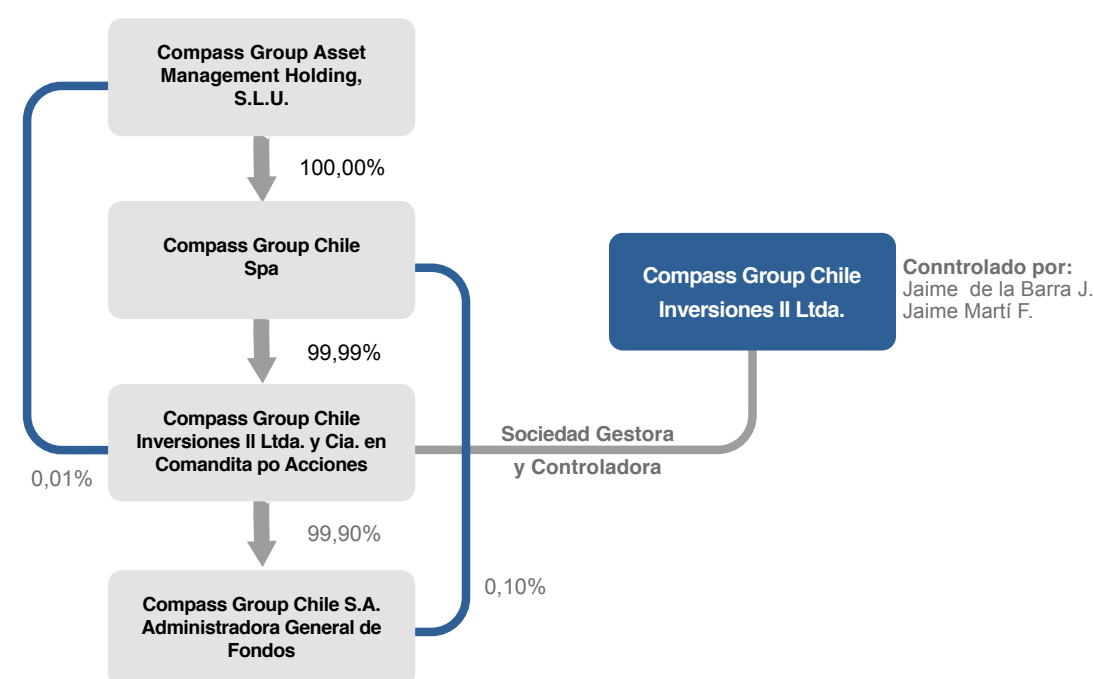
Compass Group Asset Management Holding, S.L.U.

100,00%

Compass Group Chile Spa

99,99%

Compass Group Chile Inversiones II Ltda. y Cia. en Comandita po Acciones

0,01%

99,90%

Compass Group Chile S.A. Administradora General de Fondos

0,10%

Sociedad Gestora y Controladora

Compass Group Chile Inversiones II Ltda.

Conntrolado por:
Jaime de la Barra J.
Jaime Martí F.